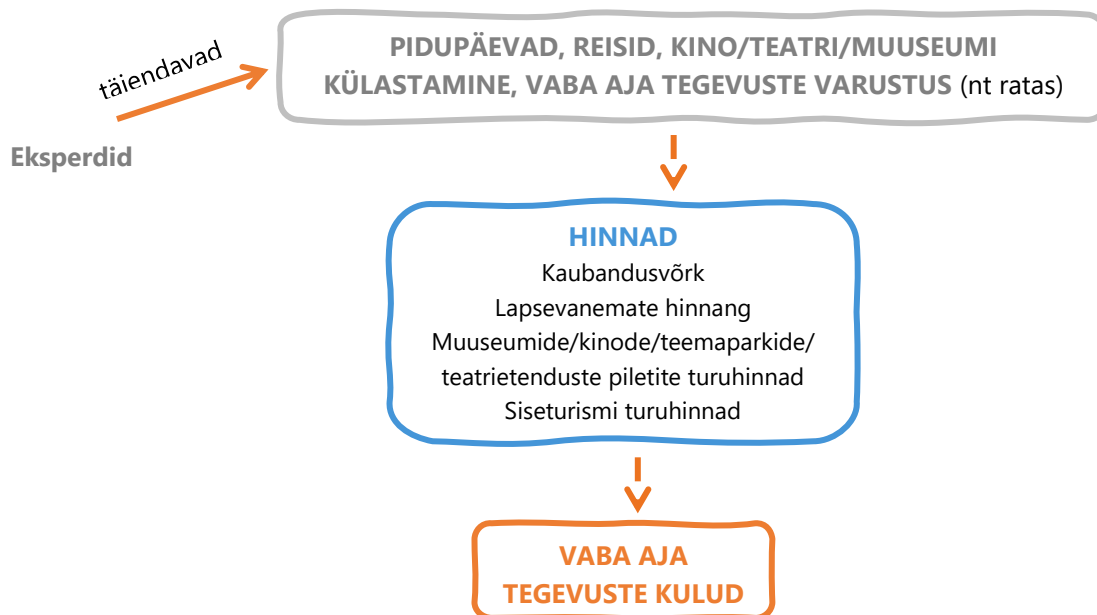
täiendavad

Eksperdid

PIDUPÄEVAD, REISID, KINO/TEATRI/MUUSEUMI KÜLASTAMINE, VABA AJA TEGEVUSTE VARUSTUS (nt ratas)

HINNAD
Kaubandusvõrk
Lapsevanemate hinnang
Muuseumide/kinode/teemaparkide/ teatrietenduste piletite turuhinnad
Siseturismi turuhinnad

VABA AJA TEGEVUSTE KULUD